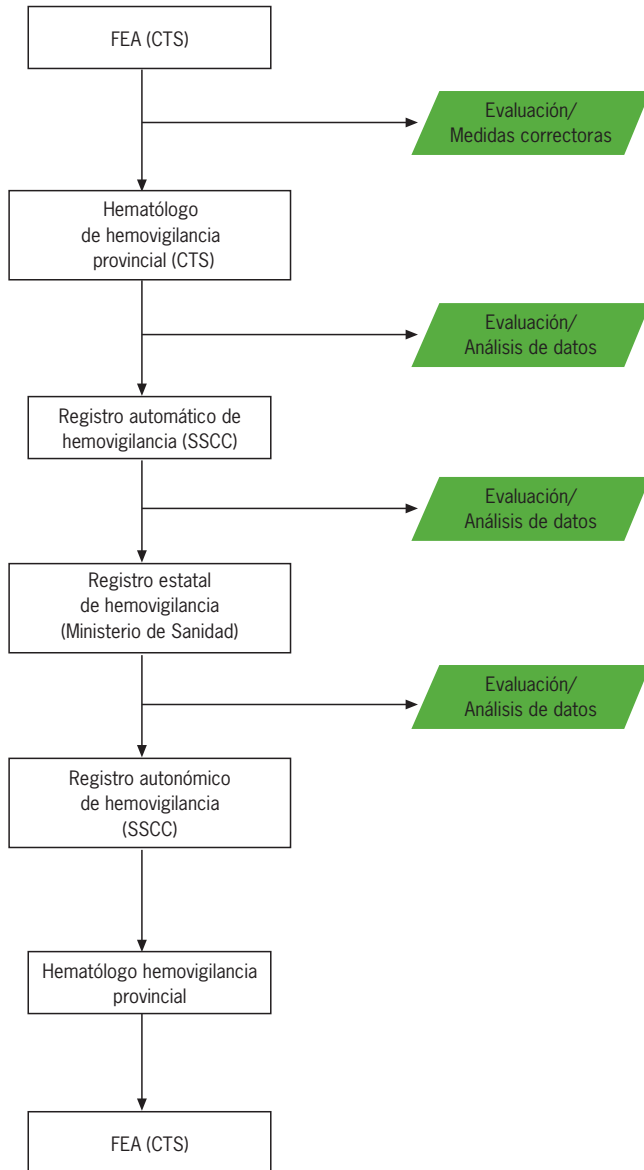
FEA (CTS)

Evaluación/
Medidas correctoras

Hematólogo
de hemovigilancia
provincial (CTS)

Evaluación/
Análisis de datos

Registro automático de
hemovigilancia (SSCC)

Evaluación/
Análisis de datos

Registro estatal
de hemovigilancia
(Ministerio de Sanidad)

Evaluación/
Análisis de datos

Registro autonómico
de hemovigilancia
(SSCC)

Hematólogo hemovigilancia
provincial

FEA (CTS)